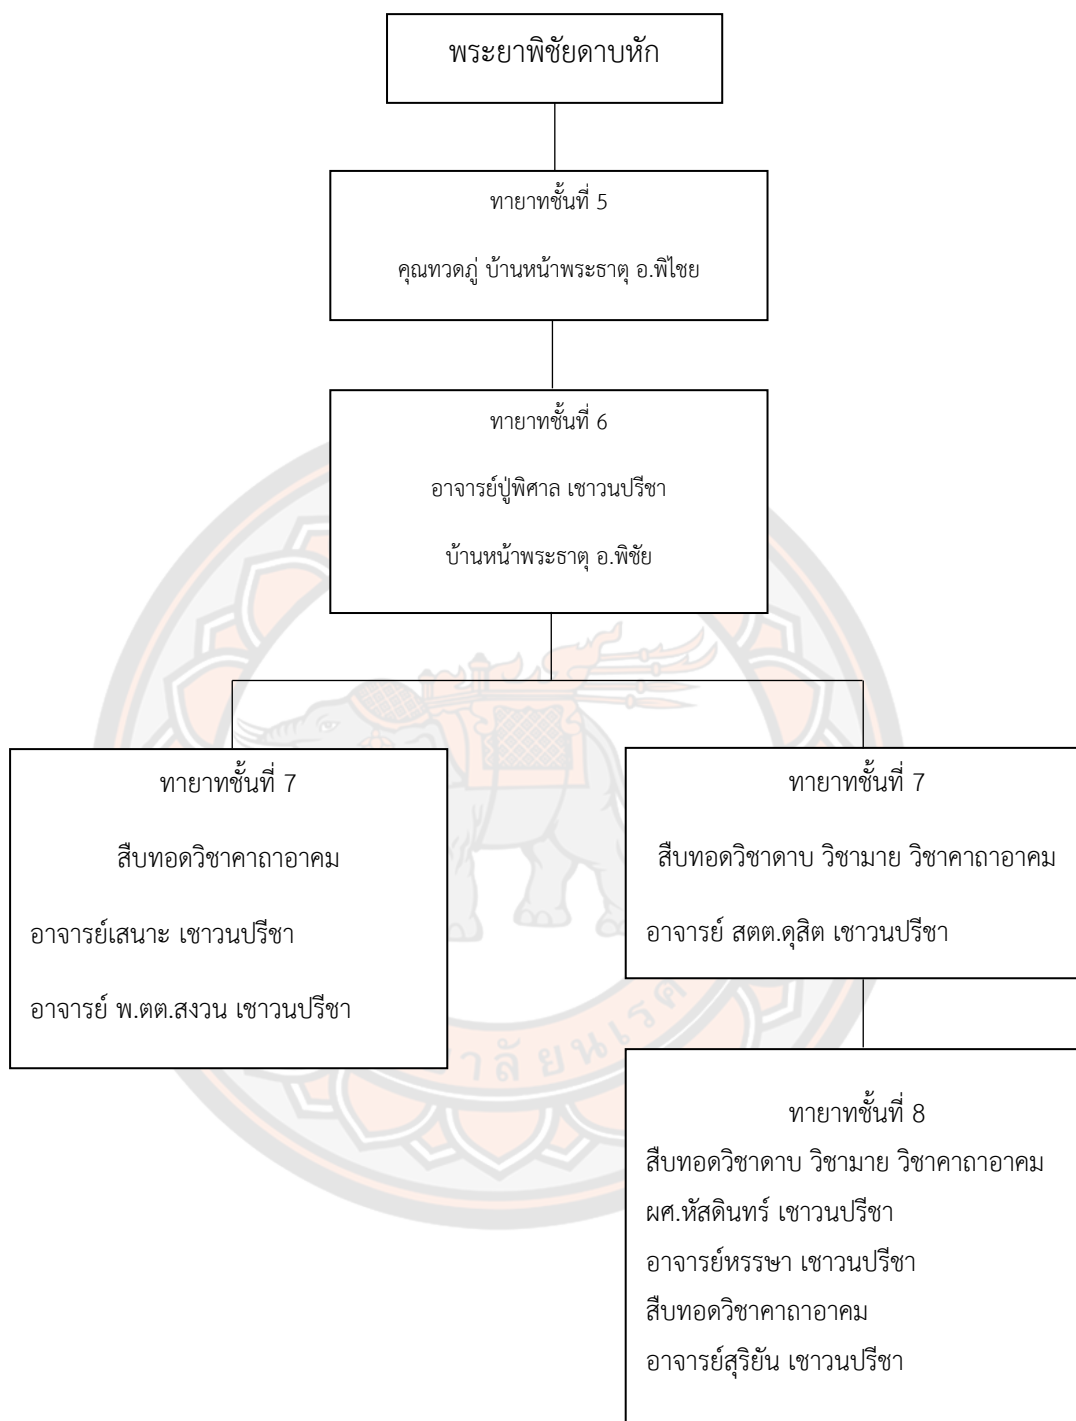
พระยาพิชัยดาบหัก

ทายาทชั้นที่ 5

คุณทวดภู่ บ้านหน้าพระธาตุ อ.พิไชย

ทายาทชั้นที่ 6

อาจารย์ปู่พิศาล เชาวนปรีชา

บ้านหน้าพระธาตุ อ.พิชัย

ทายาทชั้นที่ 7

สืบทอดวิชาคาถาอาคม

อาจารย์เสนาะ เชาวนปรีชา

อาจารย์ พ.ตต.สงวน เชาวนปรีชา

ทายาทชั้นที่ 7

สืบทอดวิชาดาบ วิชามาย วิชาคาถาอาคม

อาจารย์ สตต.ดุสิต เชาวนปรีชา

ทายาทชั้นที่ 8

สืบทอดวิชาดาบ วิชามาย วิชาคาถาอาคม

ผศ.หัสดินทร์ เชาวนปรีชา

อาจารย์หรรษา เชาวนปรีชา

สืบทอดวิชาคาถาอาคม

อาจารย์สุริยัน เชาวนปรีชา